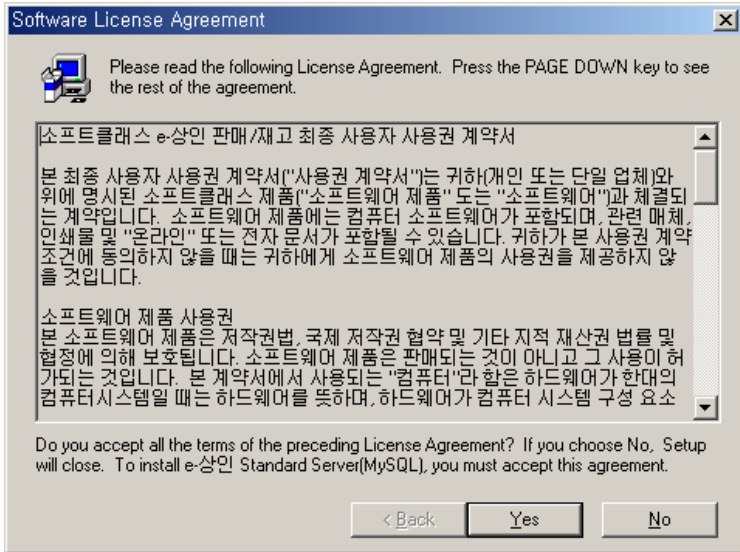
Software License Agreement

Please read the following License Agreement. Press the PAGE DOWN key to see the rest of the agreement.

소프트클래스 e-상인 판매/재고 최종 사용자 사용권 계약서

본 최종 사용자 사용권 계약서("사용권 계약서")는 귀하(개인 또는 단일 업체)와 위에 명시된 소프트클래스 제품("소프트웨어 제품" 또는 "소프트웨어")과 체결되는 계약입니다. 소프트웨어 제품에는 컴퓨터 소프트웨어가 포함되며, 관련 매체, 인쇄물 및 "온라인" 또는 전자 문서가 포함될 수 있습니다. 귀하가 본 사용권 계약 조건에 동의하지 않을 때는 귀하에게 소프트웨어 제품의 사용권을 제공하지 않을 것입니다.

소프트웨어 제품 사용권
본 소프트웨어 제품은 저작권법, 국제 저작권 협약 및 기타 지적 재산권 법률 및 협정에 의해 보호됩니다. 소프트웨어 제품은 판매되는 것이 아니고 그 사용이 허가되는 것입니다. 본 계약서에서 사용되는 "컴퓨터"라 함은 하드웨어가 한대의 컴퓨터시스템일 때는 하드웨어를 뜻하며, 하드웨어가 컴퓨터 시스템 구성 요소

Do you accept all the terms of the preceding License Agreement? If you choose No, Setup will close. To install e-상인 Standard Server(MySQL), you must accept this agreement.

< Back
Yes
No